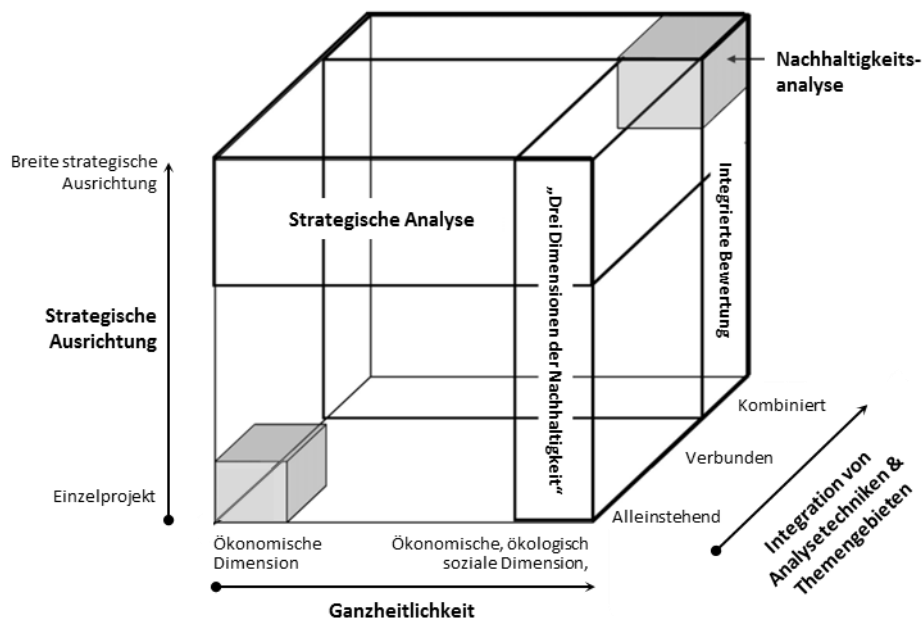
Nachhaltigkeitsanalyse

Breite strategische Ausrichtung

Strategische Analyse

„Drei Dimensionen der Nachhaltigkeit"

Integrierte Bewertung

Strategische Ausrichtung

Kombiniert

Verbunden

Einzelprojekt

Alleinstehend

Integration von Analysetechniken & Themengebieten

Ökonomische Dimension

Ökonomische, ökologisch soziale Dimension,

Ganzheitlichkeit